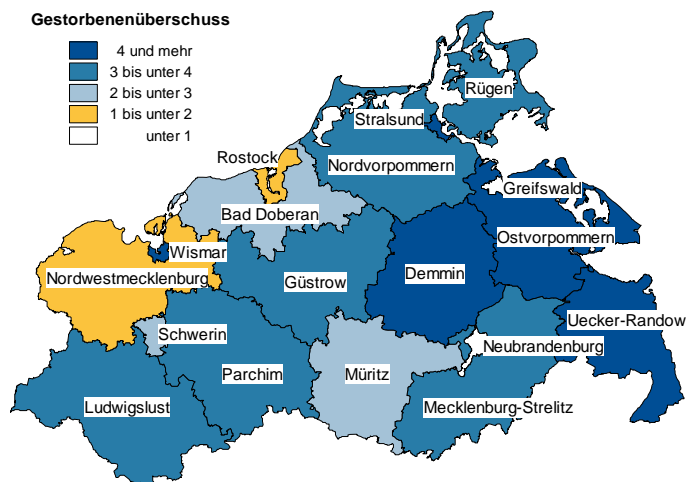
Gestorbenenüberschuss

4 und mehr
3 bis unter 4
2 bis unter 3
1 bis unter 2
unter 1

Rügen
Stralsund
Rostock
Nordvorpommern
Greifswald
Bad Doberan
Wismar
Ostvorpommern
Nordwestmecklenburg
Demmin
Güstrow
Ucker-Randow
Schwerin
Neubrandenburg
Parchim
Müritz
Ludwigslust
Mecklenburg-Strelitz